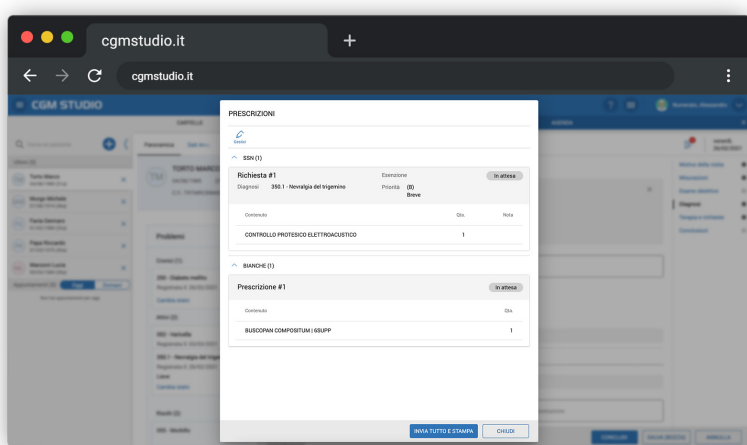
cgmstudio.it

cgmstudio.it

CGM STUDIO

PRESCRIZIONI

Gestisci

SSN (1)

Richiesta #1

In attesa

Diagnosi 350.1 - Nevralgia del trigemino

Esenzione

Priorità (B) Breve

| Contenuto | Qtà. | Nota |
|---|---|---|
| CONTROLLO PROTESICO ELETTROACUSTICO | 1 | |

BIANCHE (1)

Prescrizione #1

In attesa

| Contenuto | Qtà. |
|---|---|
| BUSCOPAN COMPOSITUM \| 6SUPP | 1 |

INVIA TUTTO E STAMPA

CHIUDI